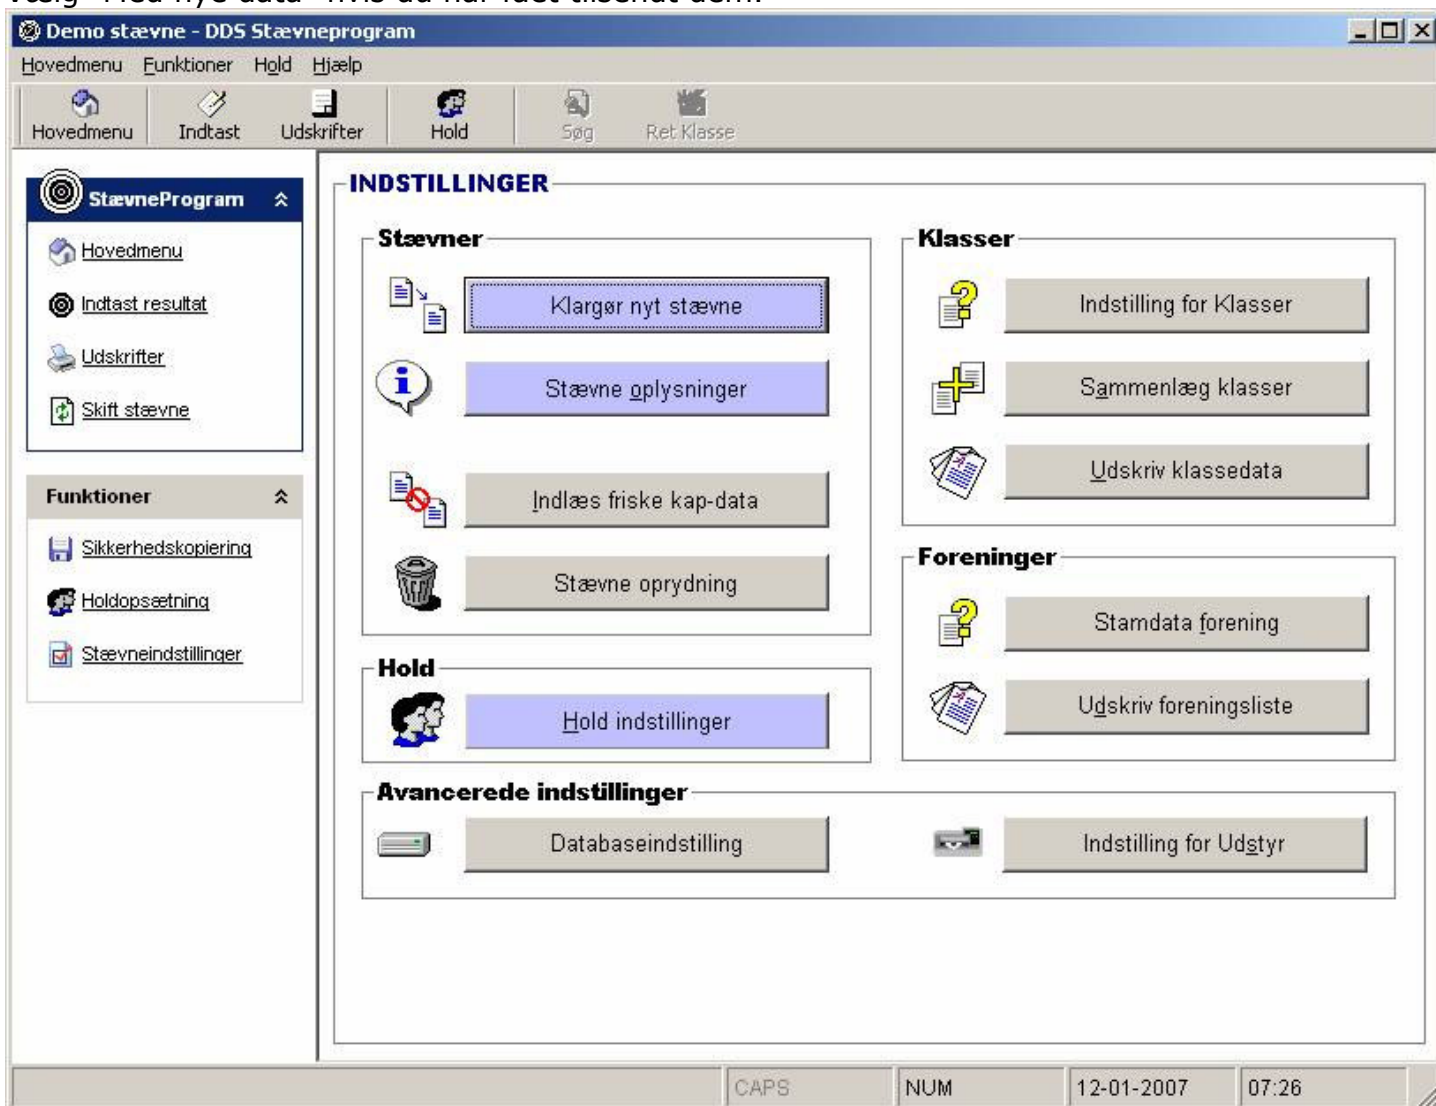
Demo stævne - DDS Stævneprogram

Hovedmenu Funktioner Hold Hjælp

Hovedmenu Indtast Udskrifter Hold Søg Ret Klasse

StævneProgram

Hovedmenu

Indtast resultat

Udskrifter

Skift stævne

Funktioner

Sikkerhedskopiering

Holdopsætning

Stævneindstillinger

INDSTILLINGER

Stævner

Klargør nyt stævne

Stævne oplysninger

Indlæs friske kap-data

Stævne oprydning

Klasser

Indstilling for Klasser

Sammenlæg klasser

Udskriv klassedata

Foreninger

Stamdata forening

Udskriv foreningsliste

Hold

Hold indstillinger

Avancerede indstillinger

Databaseindstilling

Indstilling for Udstyr

CAPS NUM 12-01-2007 07:26